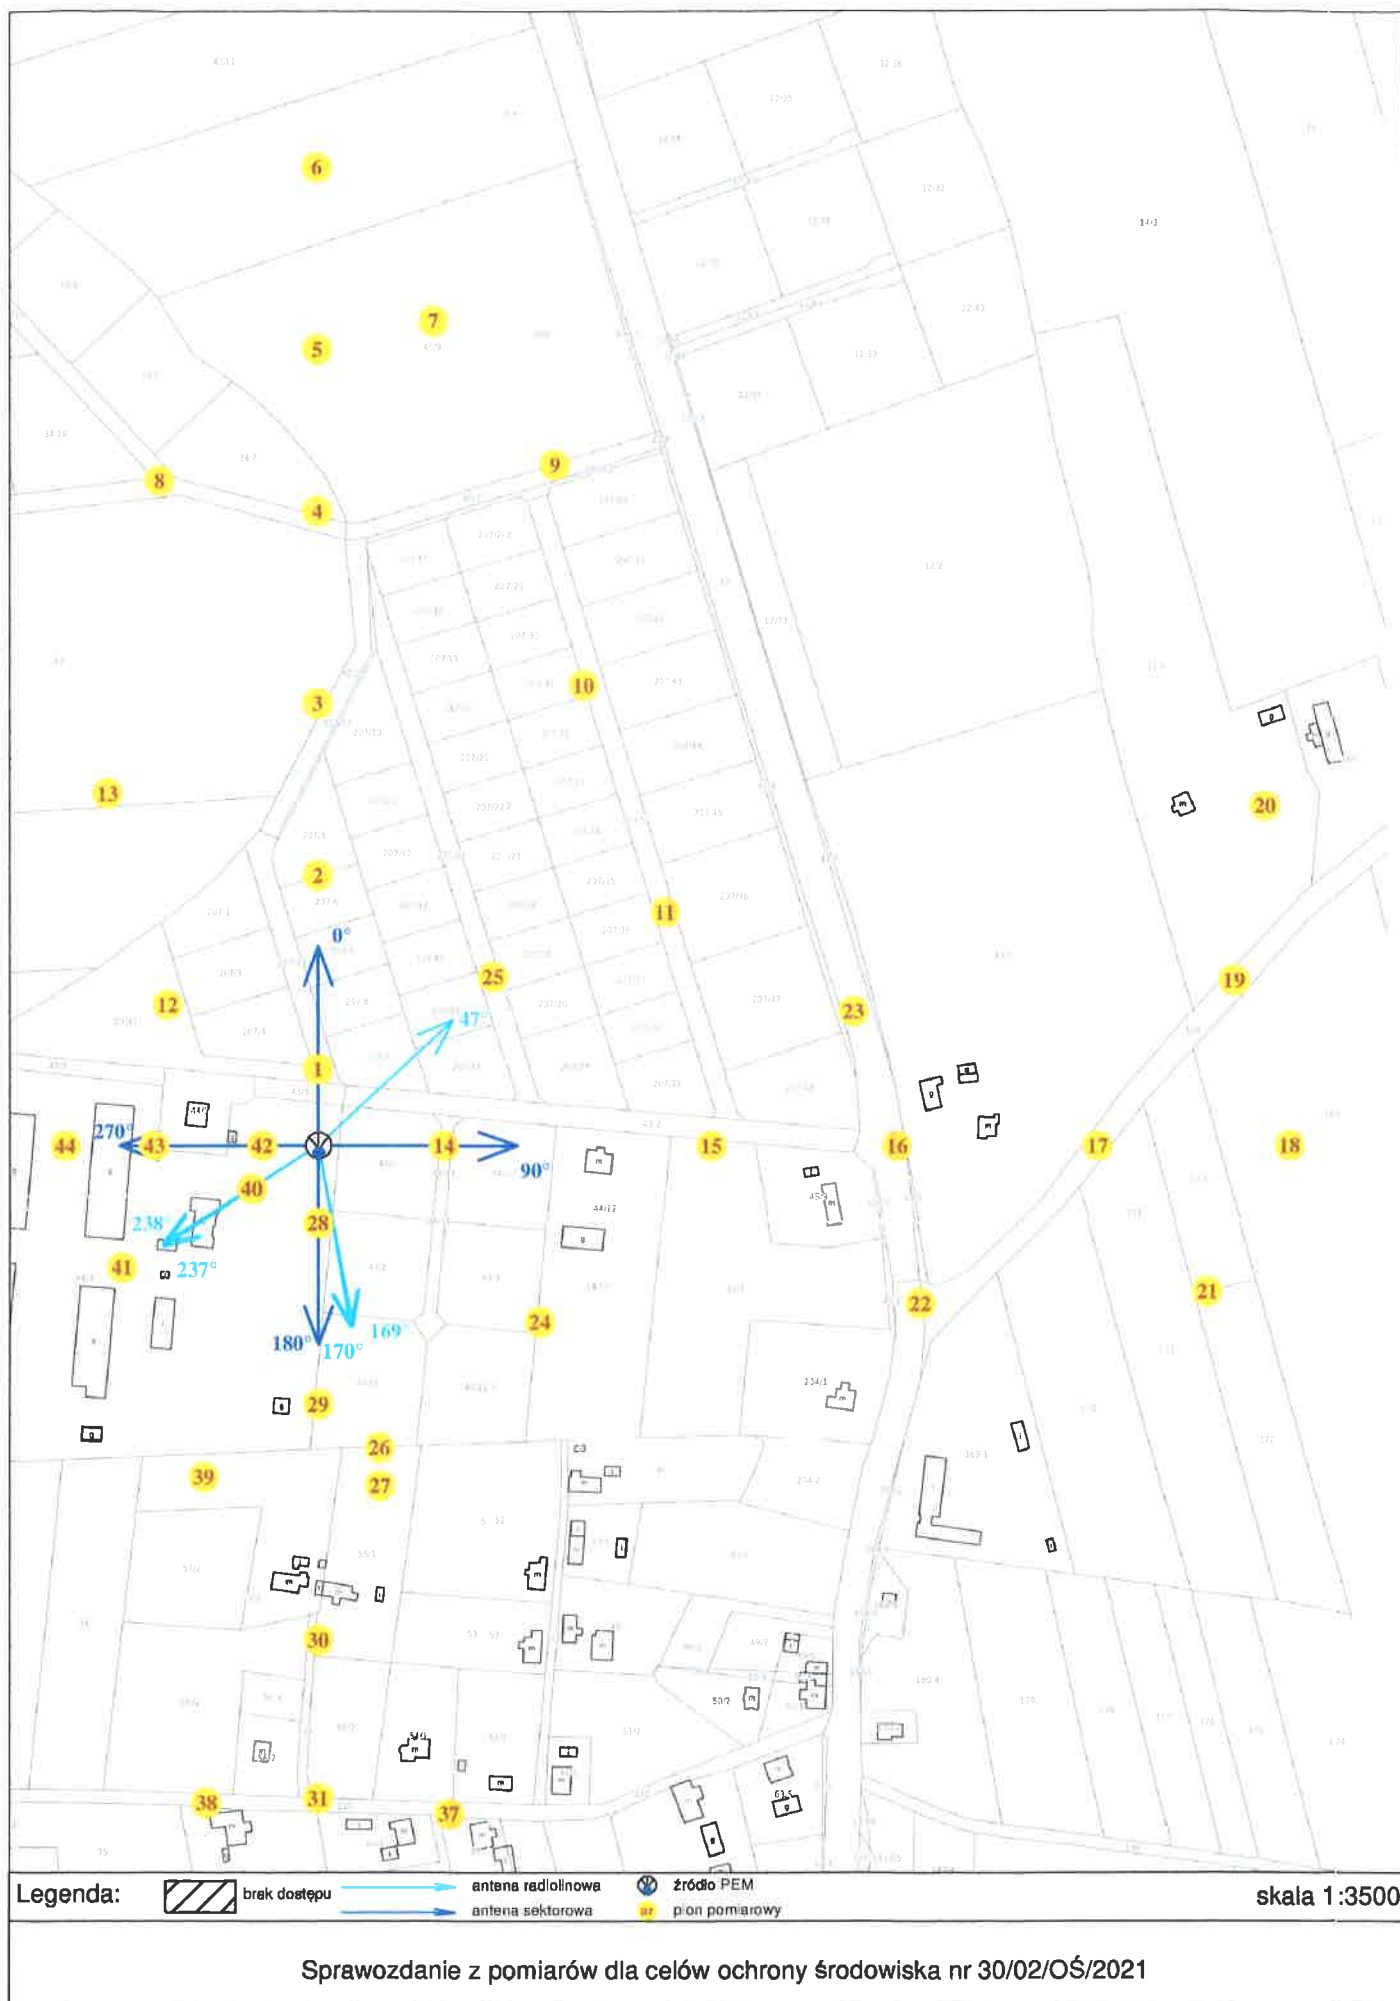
6

7

5

8

4

9

10

3

13

20

2

11

0°

25

19

12

47°

23

1

270°

44

43

42

14

90°

15

16

17

18

40

238

28

41

237°

22

21

24

169°

180°

170°

29

26

39

27

30

38

31

37

Legenda: brak dostępu antena radiolinowa antena sektorowa źródło PEM pion pomiarowy skala 1:3500

Sprawozdanie z pomiarów dla celów ochrony środowiska nr 30/02/OŚ/2021